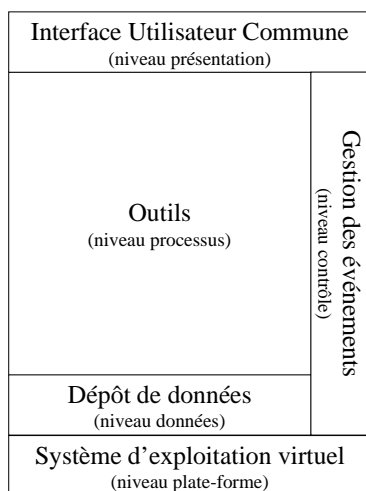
Interface Utilisateur Commune
(niveau présentation)

Outils
(niveau processus)

Gestion des événements
(niveau contrôle)

Dépôt de données
(niveau données)

Système d'exploitation virtuel
(niveau plate-forme)